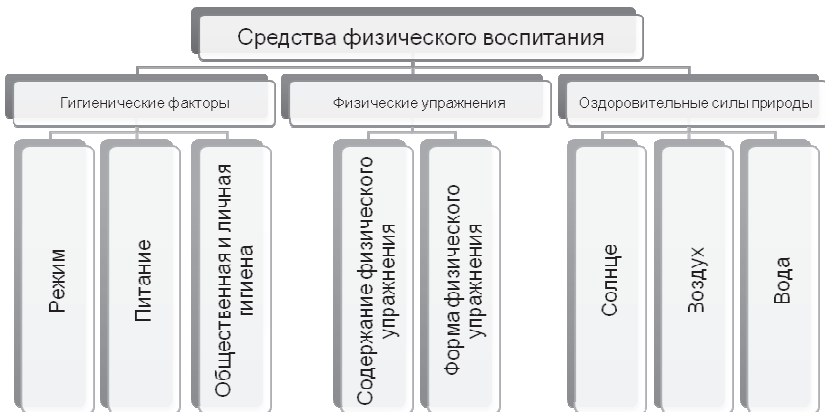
Средства физического воспитания

Гигиенические факторы

Режим

Питание

Общественная и личная гигиена

Физические упражнения

Содержание физического упражнения

Форма физического упражнения

Оздоровительные силы природы

Солнце

Зоздух

Вода